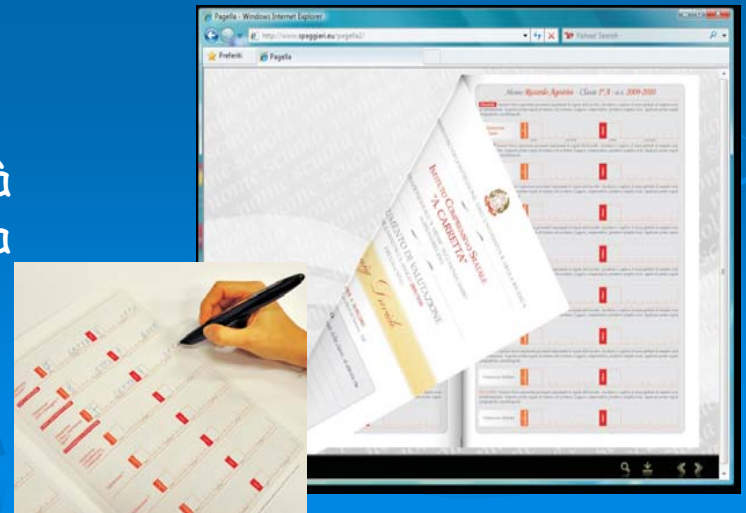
Pagella - Windows Internet Explorer

http://www.spaggiari.eu/pagella2/

Yahoo! Search

Preferiti

Pagella

Alunno Riccardo Agostino - Classe 1ª A - a.s. 2009-2010

Istituto Comprensivo Statale "A. CARRETTA"

DOCUMENTO DI VALUTAZIONE

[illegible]